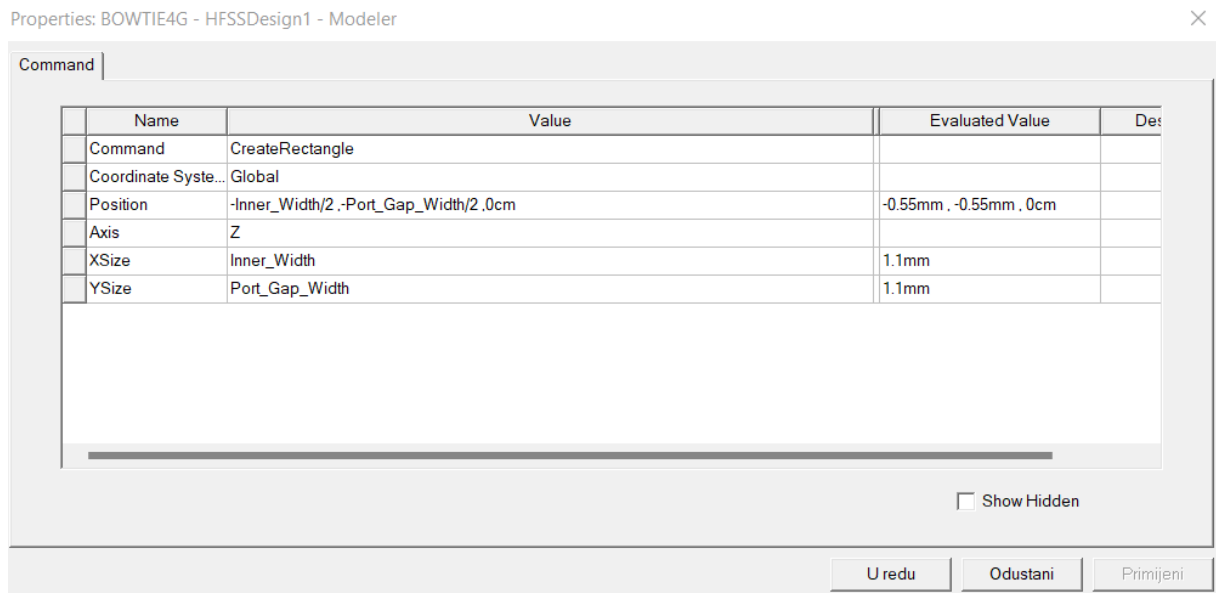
Properties: BOWTIE4G - HFSSDesign1 - Modeler

Command

| Name | Value | Evaluated Value | Des |
|---|---|---|---|
| Command | CreateRectangle | | |
| Coordinate Syste... | Global | | |
| Position | -Inner_Width/2 ,-Port_Gap_Width/2 ,0cm | -0.55mm , -0.55mm , 0cm | |
| Axis | Z | | |
| XSize | Inner_Width | 1.1mm | |
| YSize | Port_Gap_Width | 1.1mm | |

Show Hidden

U redu  Odustani  Primijeni